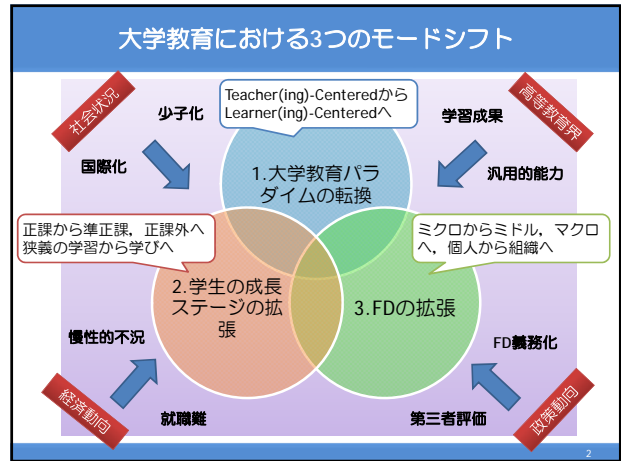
大学教育における3つのモードシフト

社会状況

少子化

国際化

Teacher(ing)-Centeredから Learner(ing)-Centeredへ

高等教育界

学習成果

汎用的能力

1.大学教育パラダイムの転換

正課から準正課，正課外へ 狭義の学習から学びへ

ミクロからミドル，マクロへ，個人から組織へ

2.学生の成長ステージの拡張

3.FDの拡張

慢性的不況

FD義務化

経済動向

就職難

第三者評価

政策動向

2